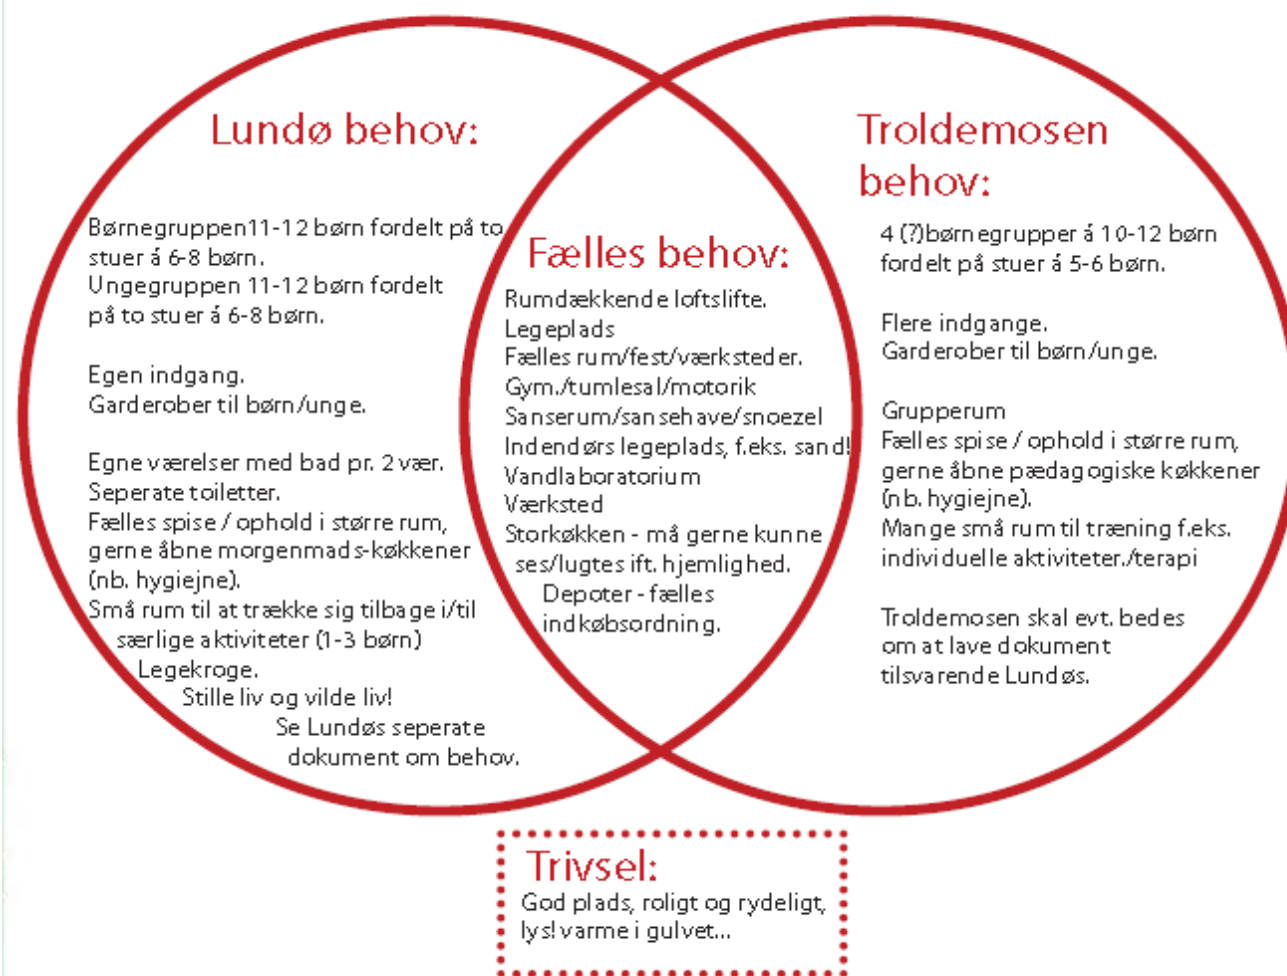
Lundø behov:

Børnegruppen11-12 børn fordelt på to stuer á 6-8 børn.
Ungegruppen 11-12 børn fordelt på to stuer á 6-8 børn.

Egen indgang.
Garderober til børn/unge.

Egne værelser med bad pr. 2 vær.
Seperate toiletter.
Fælles spise / ophold i større rum, gerne åbne morgenmads-køkkener (nb. hygiejne).
Små rum til at trække sig tilbage i/til særlige aktiviteter (1-3 børn)
Legekroge.
Stille liv og vilde liv!
Se Lundøs seperate dokument om behov.

Fælles behov:

Rumdækkende loftslifte.
Legeplads
Fælles rum/fest/værksteder.
Gym./tumlesal/motorik
Sanserum/sansehave/snoezel
Indendørs legeplads, f.eks. sand!
Vandlaboratorium
Værksted
Storkøkken - må gerne kunne ses/lugtes ift. hjemlighed.
Depoter - fælles indkøbsordning.

Troldemosen behov:

4 (?)børnegrupper á 10-12 børn fordelt på stuer á 5-6 børn.

Flere indgange.
Garderober til børn/unge.

Grupperum
Fælles spise / ophold i større rum, gerne åbne pædagogiske køkkener (nb. hygiejne).
Mange små rum til træning f.eks. individuelle aktiviteter./terapi

Troldemosen skal evt. bedes om at lave dokument tilsvarende Lundøs.

Trivsel:
God plads, roligt og rydeligt, lys! varme i gulvet...